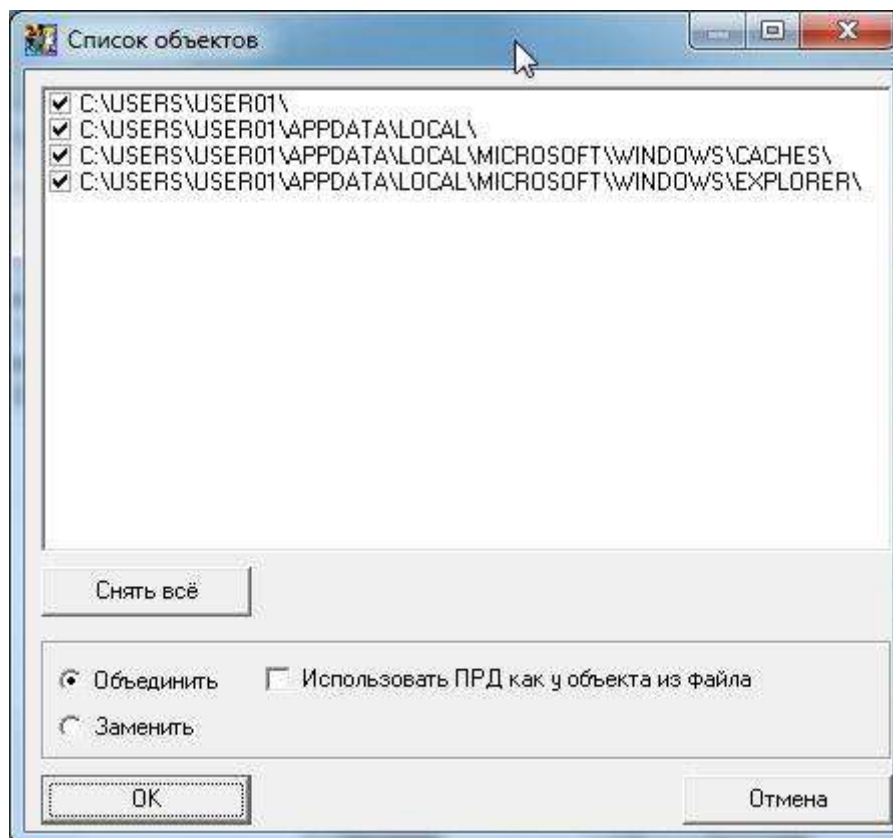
Список объектов

C:\USERS\USER01\
C:\USERS\USER01\APPDATA\LOCAL\
C:\USERS\USER01\APPDATA\LOCAL\MICROSOFT\WINDOWS\CACHES\
C:\USERS\USER01\APPDATA\LOCAL\MICROSOFT\WINDOWS\EXPLORER\

Снять всё

Объединить
Использовать ПРД как у объекта из файла
Заменить

OK
Отмена